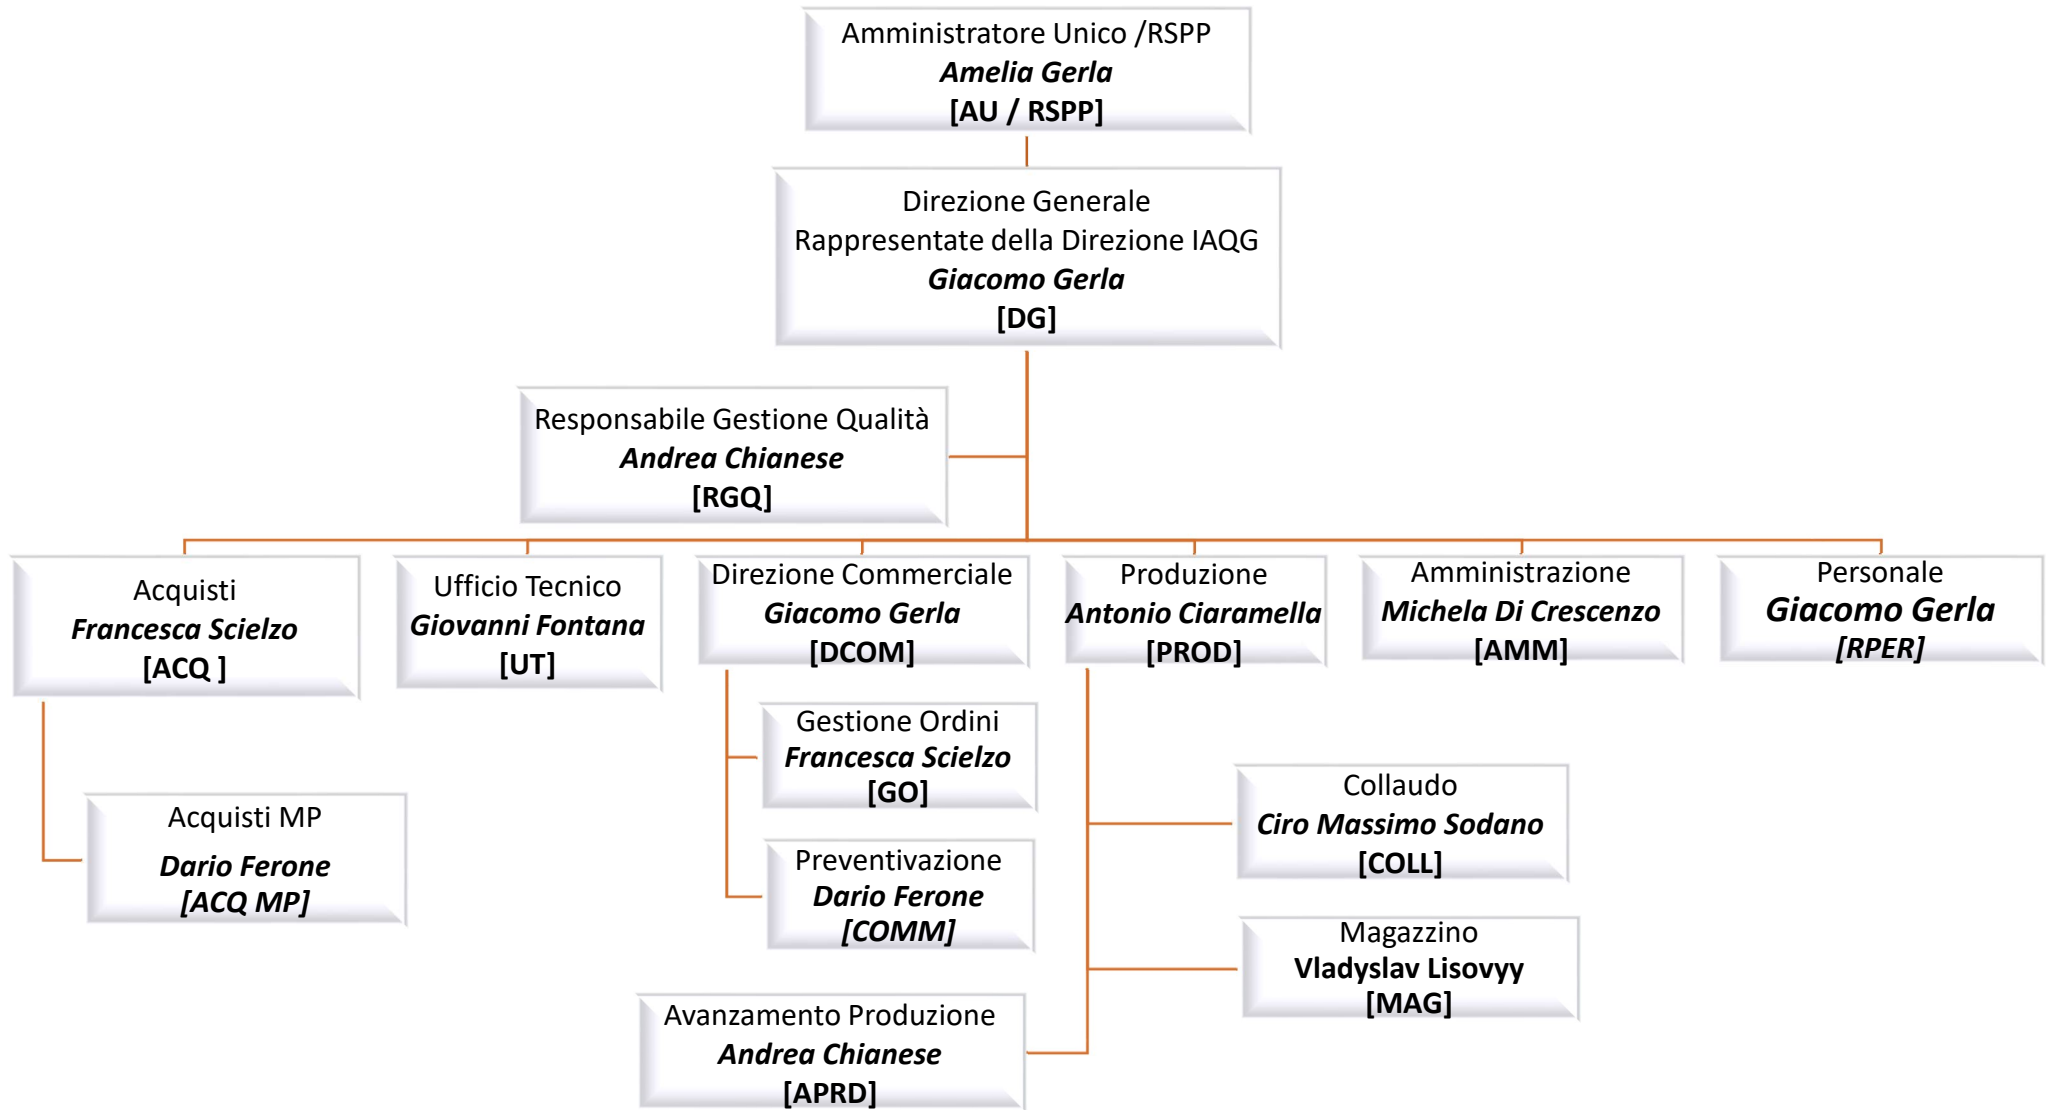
Amministratore Unico /RSPP
Amelia Gerla
[AU / RSPP]

Direzione Generale
Rappresentate della Direzione IAQG
Giacomo Gerla
[DG]

Responsabile Gestione Qualità
Andrea Chianese
[RGQ]

Acquisti
Francesca Scielzo
[ACQ ]

Ufficio Tecnico
Giovanni Fontana
[UT]

Direzione Commerciale
Giacomo Gerla
[DCOM]

Produzione
Antonio Ciaramella
[PROD]

Amministrazione
Michela Di Crescenzo
[AMM]

Personale
Giacomo Gerla
[RPER]

Acquisti MP
Dario Ferone
[ACQ MP]

Gestione Ordini
Francesca Scielzo
[GO]

Preventivazione
Dario Ferone
[COMM]

Collaudo
Ciro Massimo Sodano
[COLL]

Magazzino
Vladyslav Lisovyy
[MAG]

Avanzamento Produzione
Andrea Chianese
[APRD]